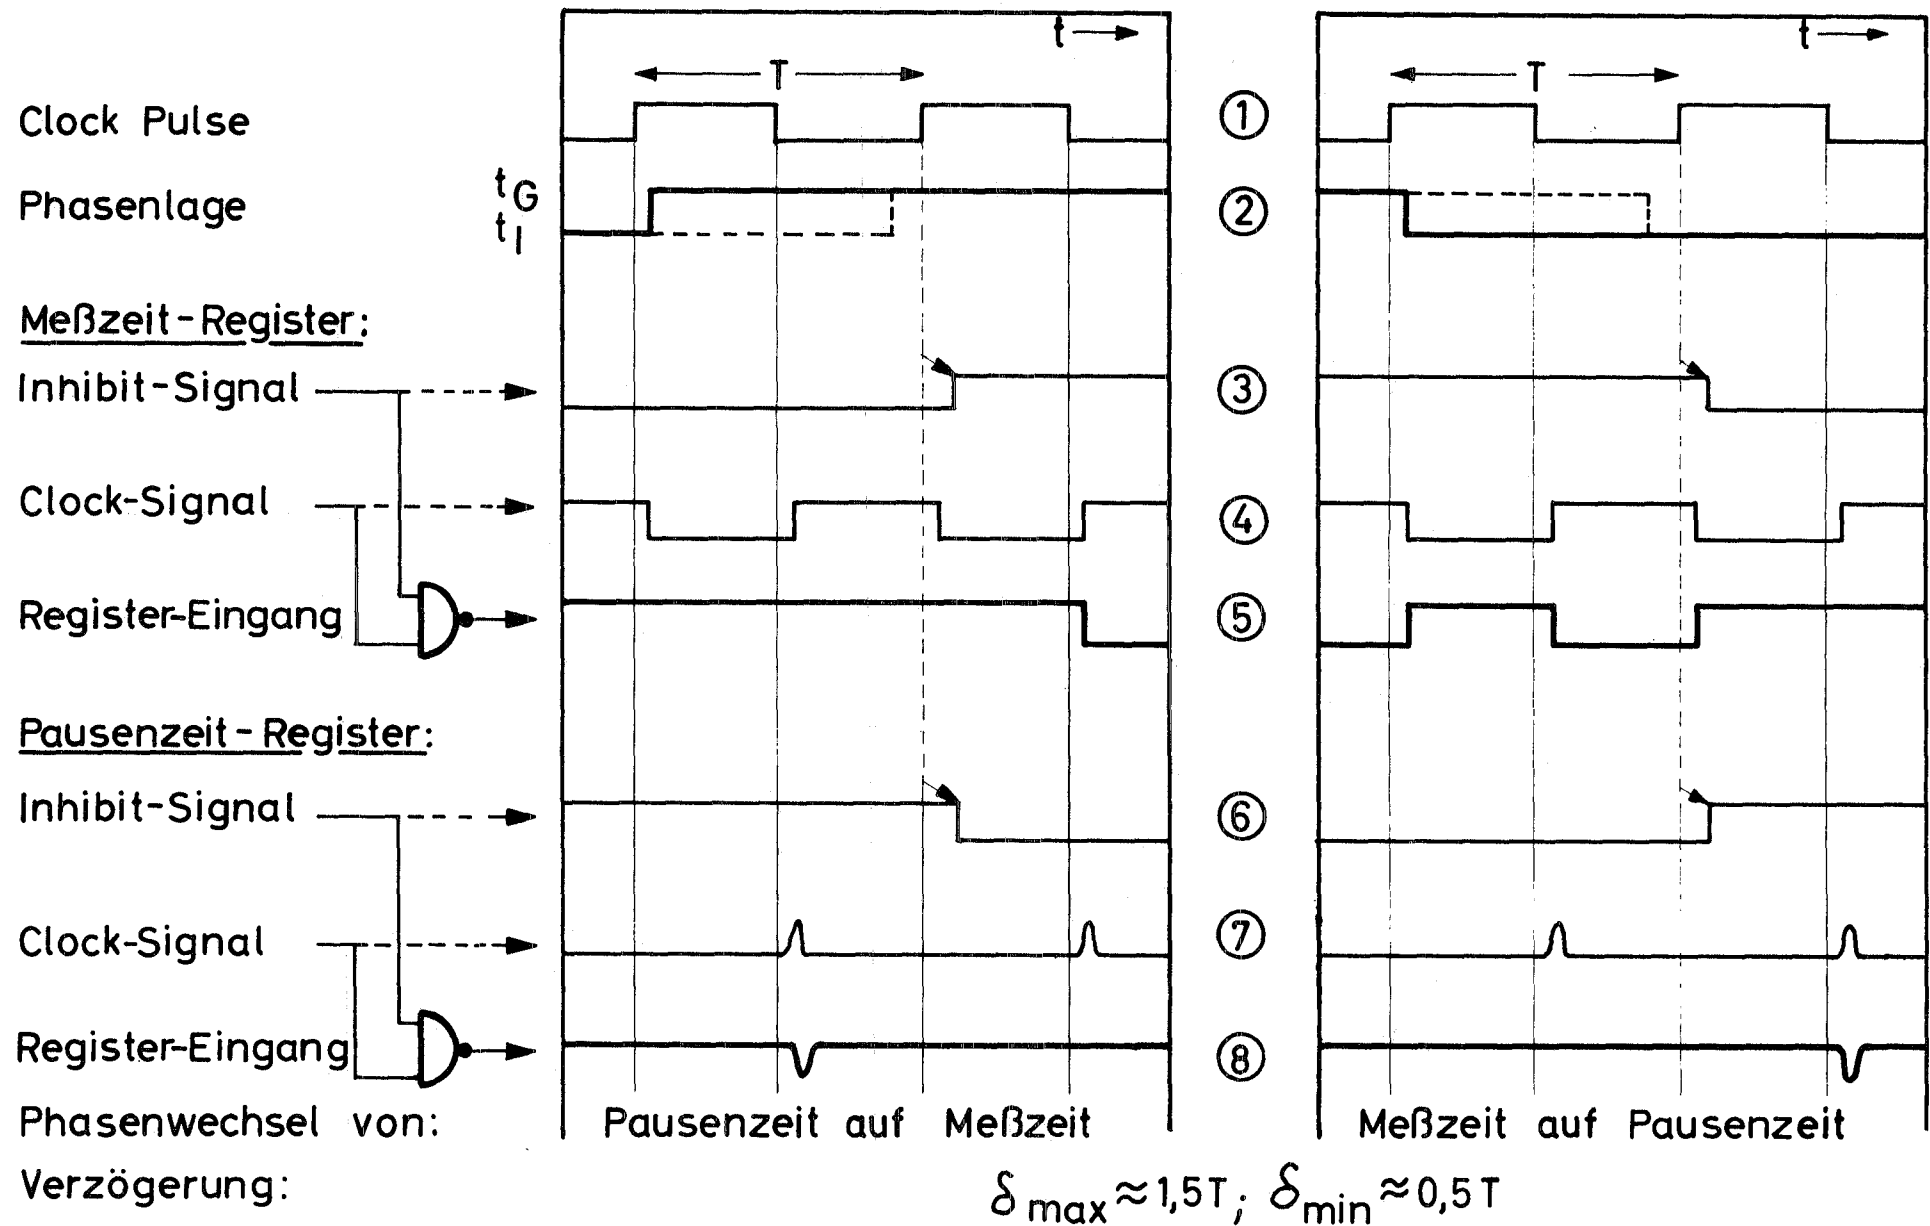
t →

T

t →

T

Clock Pulse

①

Phasenlage

$t_G$
$t_I$

②

Meßzeit-Register:

Inhibit-Signal

③

Clock-Signal

④

Register-Eingang

⑤

Pausenzeit-Register:

Inhibit-Signal

⑥

Clock-Signal

⑦

Register-Eingang

⑧

Phasenwechsel von:

Pausenzeit auf Meßzeit

Meßzeit auf Pausenzeit

Verzögerung:

$\delta_{max} \approx 1{,}5\,T$; $\delta_{min} \approx 0{,}5\,T$